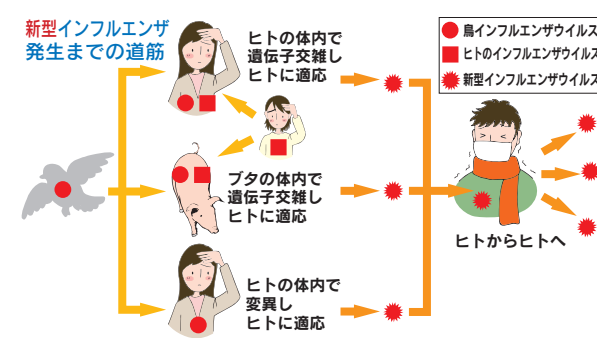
新型インフルエンザ
発生までの道筋

鳥インフルエンザウイルス
ヒトのインフルエンザウイルス
新型インフルエンザウイルス

ヒトの体内で
遺伝子交雑し
ヒトに適応

ブタの体内で
遺伝子交雑し
ヒトに適応

ヒトの体内で
変異し
ヒトに適応

ヒトからヒトへ